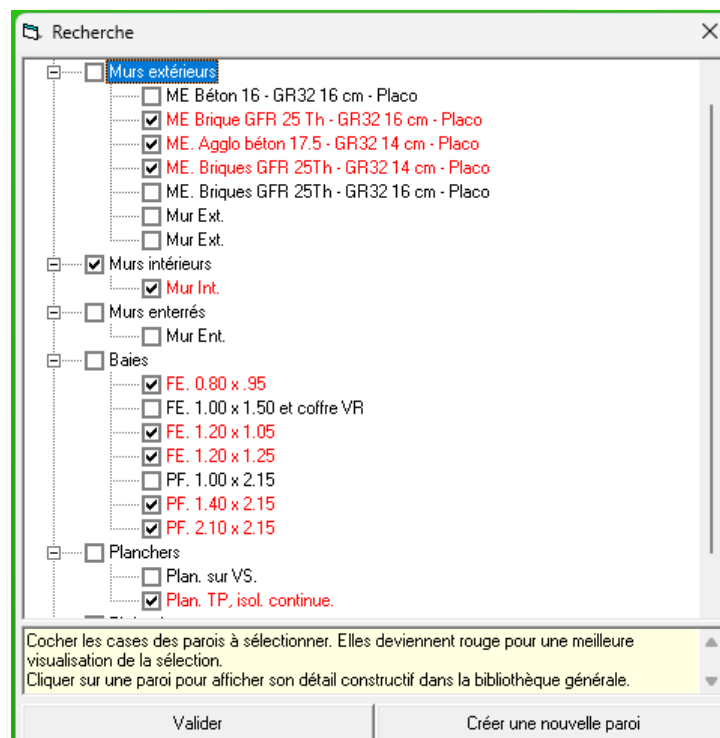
Recherche

Murs extérieurs
ME Béton 16 - GR32 16 cm - Placo
ME Brique GFR 25 Th - GR32 16 cm - Placo
ME. Agglo béton 17.5 - GR32 14 cm - Placo
ME. Briques GFR 25Th - GR32 14 cm - Placo
ME. Briques GFR 25Th - GR32 16 cm - Placo
Mur Ext.
Mur Ext.
Murs intérieurs
Mur Int.
Murs enterrés
Mur Ent.
Baies
FE. 0.80 x .95
FE. 1.00 x 1.50 et coffre VR
FE. 1.20 x 1.05
FE. 1.20 x 1.25
PF. 1.00 x 2.15
PF. 1.40 x 2.15
PF. 2.10 x 2.15
Planchers
Plan. sur VS.
Plan. TP, isol. continue.

Cocher les cases des parois à sélectionner. Elles deviennent rouge pour une meilleure visualisation de la sélection.
Cliquer sur une paroi pour afficher son détail constructif dans la bibliothèque générale.

Valider
Créer une nouvelle paroi